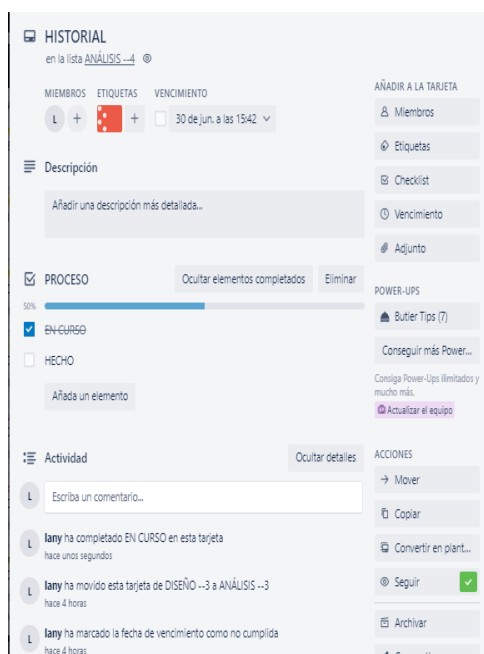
HISTORIAL
en la lista ANÁLISIS --4

MIEMBROS ETIQUETAS VENCIMIENTO
L + + 30 de jun. a las 15:42

Descripción
Añadir una descripción más detallada...

PROCESO
Ocultar elementos completados Eliminar
50%
EN CURSO
HECHO
Añada un elemento

Actividad
Ocultar detalles
L Escriba un comentario...

L lany ha completado EN CURSO en esta tarjeta
hace unos segundos

L lany ha movido esta tarjeta de DISEÑO --3 a ANÁLISIS --3
hace 4 horas

L lany ha marcado la fecha de vencimiento como no cumplida
hace 4 horas

AÑADIR A LA TARJETA
Miembros
Etiquetas
Checklist
Vencimiento
Adjunto

POWER-UPS
Butler Tips (7)
Conseguir más Power...
Consiga Power-Ups ilimitados y mucho más.
Actualizar el equipo

ACCIONES
Mover
Copiar
Convertir en plant...
Seguir
Archivar